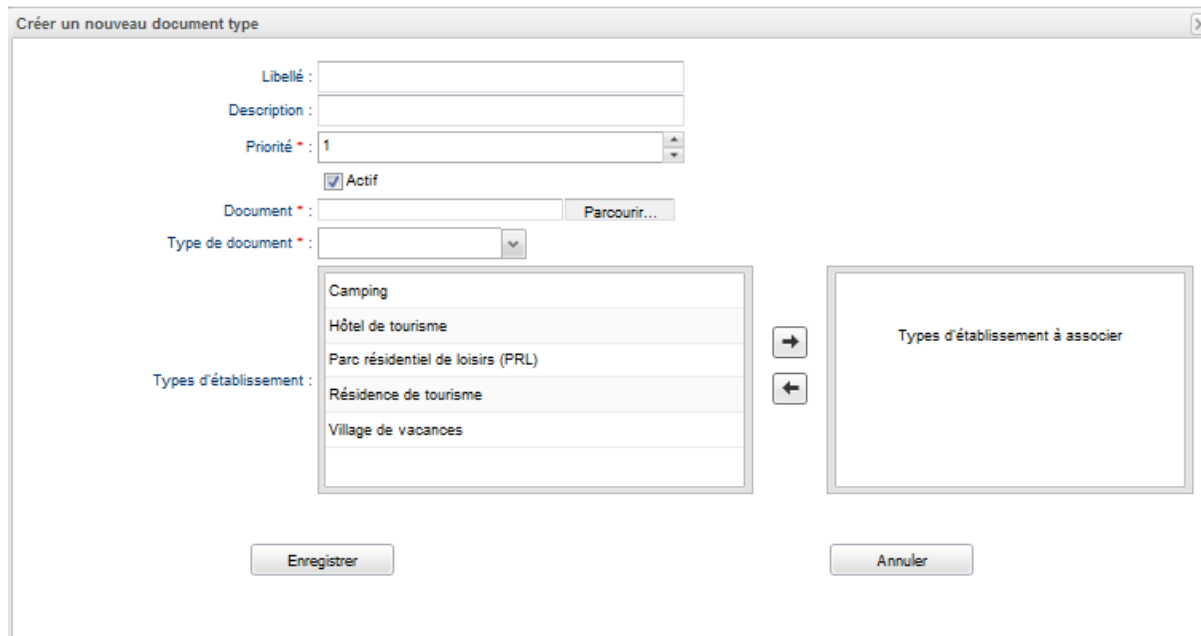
Créer un nouveau document type

Libellé :

Description :

Priorité * : 1

Actif

Document * : Parcourir...

Type de document * :

Types d'établissement :

Camping
Hôtel de tourisme
Parc résidentiel de loisirs (PRL)
Résidence de tourisme
Village de vacances

Types d'établissement à associer

Enregistrer

Annuler